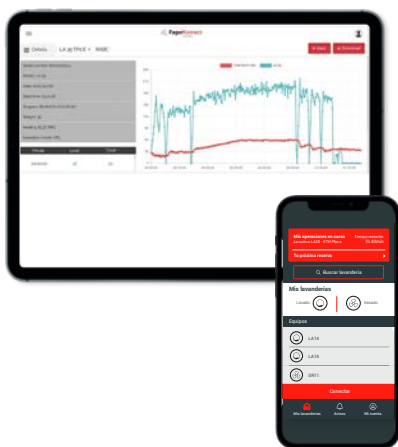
FagorKonnect

Detalle LA 16 TPLE BASE

Start Download

Mis operaciones en curso
Lavadora LA16 · 27H Planta
Tiempo restante
1h 40min

Tu próxima reserva

Buscar lavandería

Mis lavanderías

Lavado Secado

Equipos

LA16

LA16

SR11

Conectar

Mis lavanderías Avisos Mi cuenta